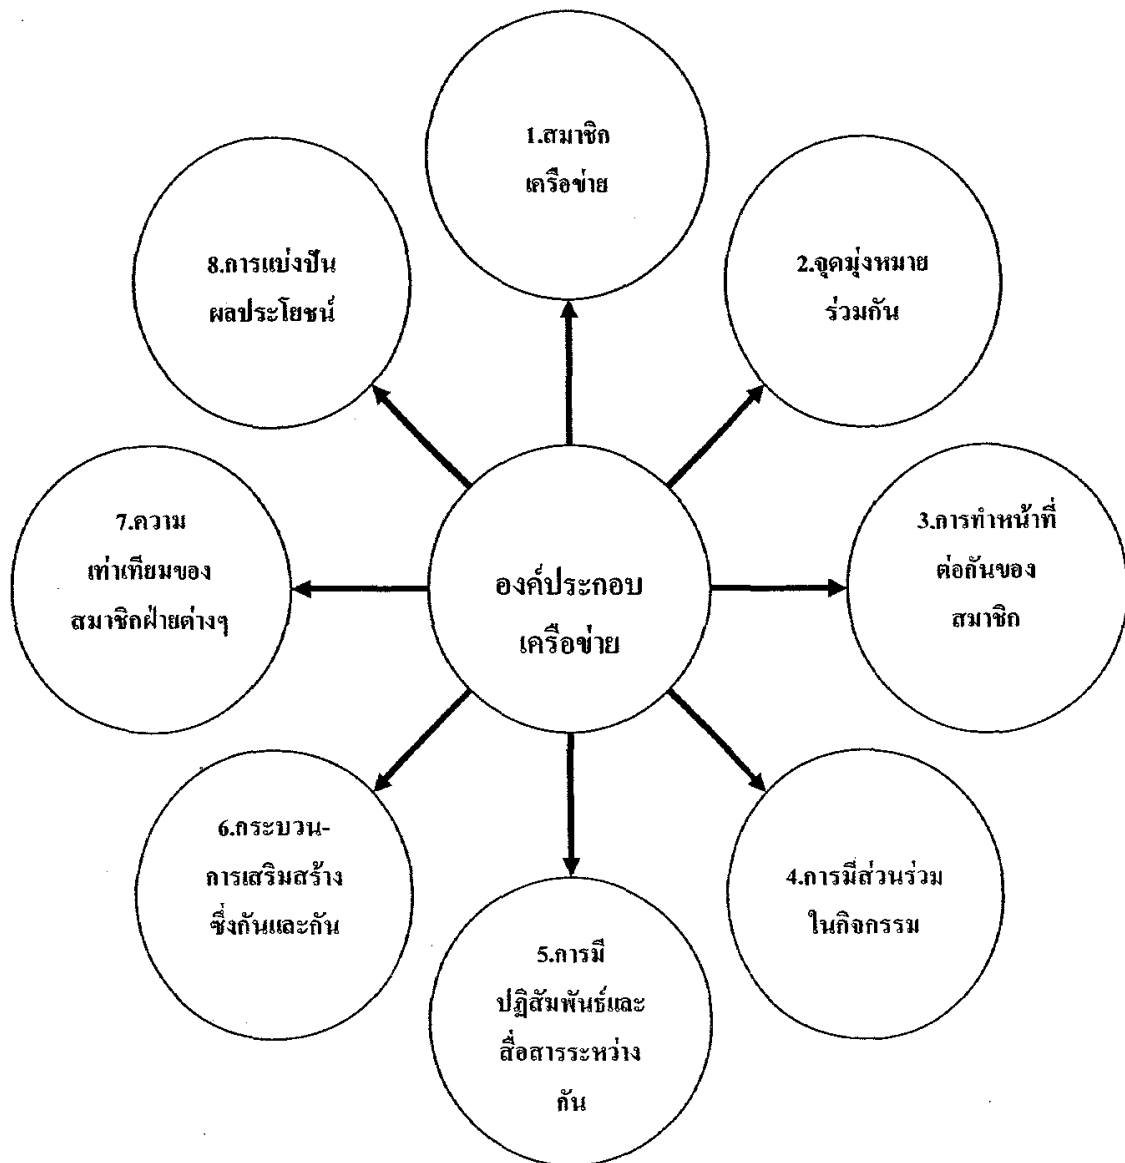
องค์ประกอบ เครือข่าย

1.สมาชิก เครือข่าย

2.จุดมุ่งหมาย ร่วมกัน

3.การทำหน้าที่ ต่อกันของ สมาชิก

4.การมีส่วนร่วม ในกิจกรรม

5.การมี ปฏิสัมพันธ์และ สื่อสารระหว่าง กัน

6.กระบวน-การเสริมสร้าง ซึ่งกันและกัน

7.ความ เท่าเทียมของ สมาชิกฝ่ายต่างๆ

8.การแบ่งปัน ผลประโยชน์